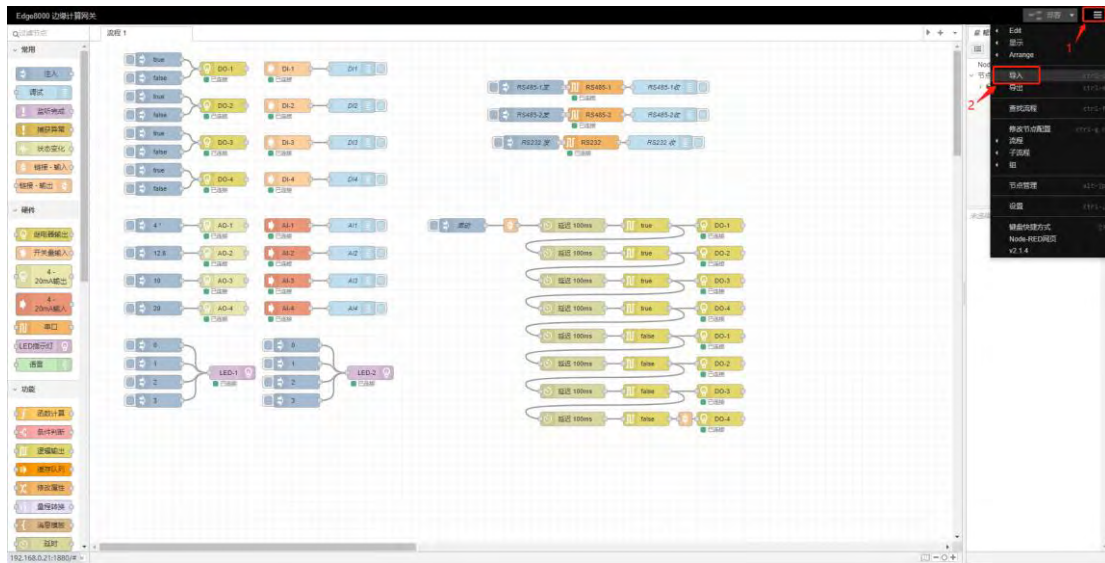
Edge8000 边缘计算网关

部署

Q过滤节点

流程 1

常用

注入

调试

监听完成

捕获异常

状态变化

链接 - 输入

链接 - 输出

硬件

继电器输出

开关量输入

4 - 20mA输出

4 - 20mA输入

串口

LED指示灯

蜂鸣

功能

函数计算

条件判断

逻辑输出

循环队列

修改属性

量程转换

消息播放

延时

192.168.0.21:1880/#

true

false

DO-1

已连接

DO-2

DO-3

DO-4

DI-1

DI-2

DI-3

DI-4

DI1

DI2

DI3

DI4

RS485-1发

RS485-1

RS485-1收

RS485-2发

RS485-2

RS485-2收

RS232 发

RS232

RS232 收

4

12.8

16

20

AO-1

AO-2

AO-3

AO-4

AI-1

AI-2

AI-3

AI-4

AI1

AI2

AI3

AI4

0

1

2

3

LED-1

LED-2

继电

延迟 100ms

Edit

显示

Arrange

导入

导出

查找流程

修改节点配置

流程

子流程

组

节点管理

设置

键盘快捷方式

Node-RED网页

v2.1.4

1

2